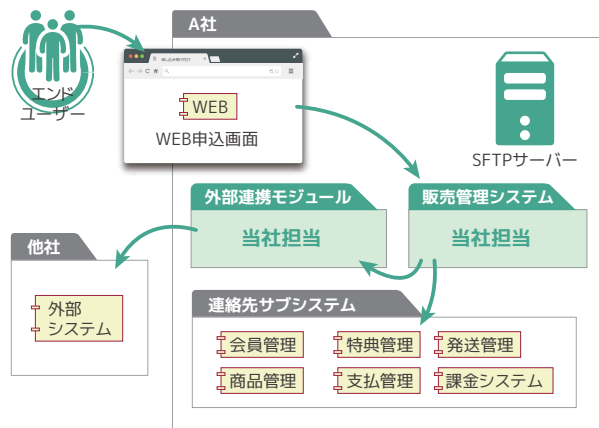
A社

エンドユーザー

WEB

WEB申込画面

SFTPサーバー

外部連携モジュール

当社担当

販売管理システム

当社担当

他社

外部システム

連絡先サブシステム

会員管理

特典管理

発送管理

商品管理

支払管理

課金システム